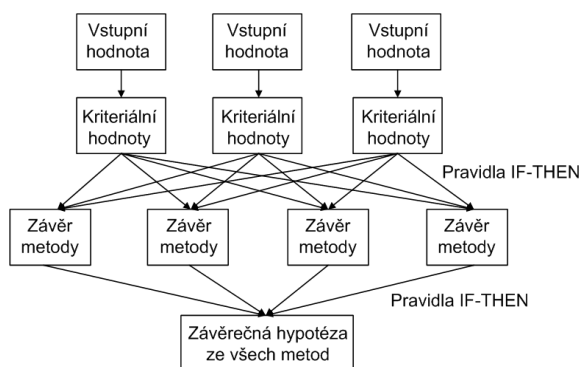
Vstupní hodnota

Vstupní hodnota

Vstupní hodnota

Kriteriální hodnoty

Kriteriální hodnoty

Kriteriální hodnoty

Pravidla IF-THEN

Závěr metody

Závěr metody

Závěr metody

Závěr metody

Pravidla IF-THEN

Závěrečná hypotéza ze všech metod